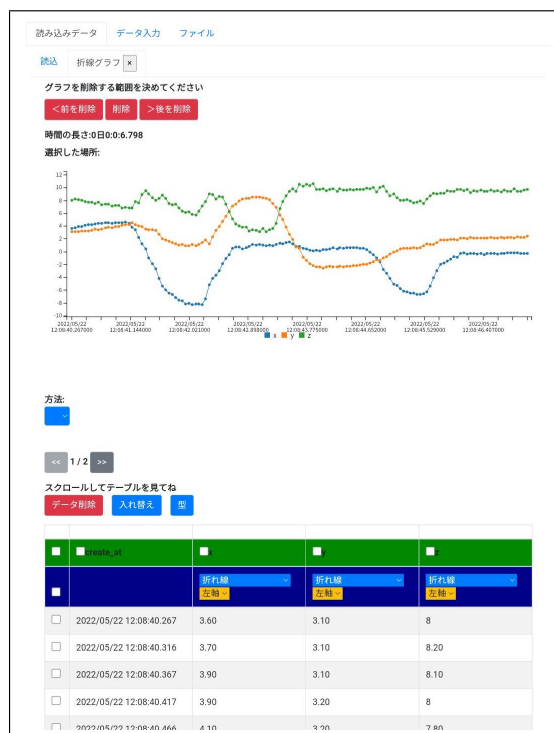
読み込みデータ データ入力 ファイル

読込 折線グラフ ×

グラフを削除する範囲を決めてください

<前を削除 削除 >後を削除

時間の長さ:0日0:0:6.798

選択した場所:

12
10
8
6
4
2
0
-2
-4
-6
-8
-10

2022/05/22 12:08:40.267000
2022/05/22 12:08:41.144000
2022/05/22 12:08:42.021000
2022/05/22 12:08:42.898000
2022/05/22 12:08:43.775000
2022/05/22 12:08:44.652000
2022/05/22 12:08:45.529000
2022/05/22 12:08:46.407000

x y z

方法:

<< 1 / 2 >>

スクロールしてテーブルを見てね

データ削除 入れ替え 型

| | create_at | x | y | z |
|---|---|---|---|---|
| | | 折れ線 左軸 | 折れ線 左軸 | 折れ線 左軸 |
| | 2022/05/22 12:08:40.267 | 3.60 | 3.10 | 8 |
| | 2022/05/22 12:08:40.316 | 3.70 | 3.10 | 8.20 |
| | 2022/05/22 12:08:40.367 | 3.90 | 3.10 | 8.10 |
| | 2022/05/22 12:08:40.417 | 3.90 | 3.20 | 8 |
| | 2022/05/22 12:08:40.466 | 4.10 | 3.20 | 7.80 |